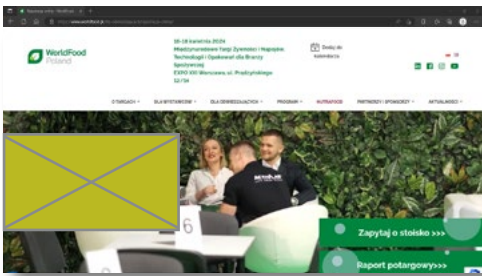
WorldFood Poland

16-18 kwietnia 2024
Międzynarodowe Targi Żywności i Napojów, Technologii i Opakowań dla Branży Spożywczej
EXPO XXI Warszawa, ul. Prądzyńskiego 12/14

Dodaj do kalendarza

O TARGACH
DLA WYSTAWCÓW
DLA ODWIEDZAJĄCYCH
PROGRAM
NUTRAFOOD
PARTNERZY I SPONSORZY
AKTUALNOŚCI

6

Zapytaj o stoisko >>>

Raport potargowy>>>